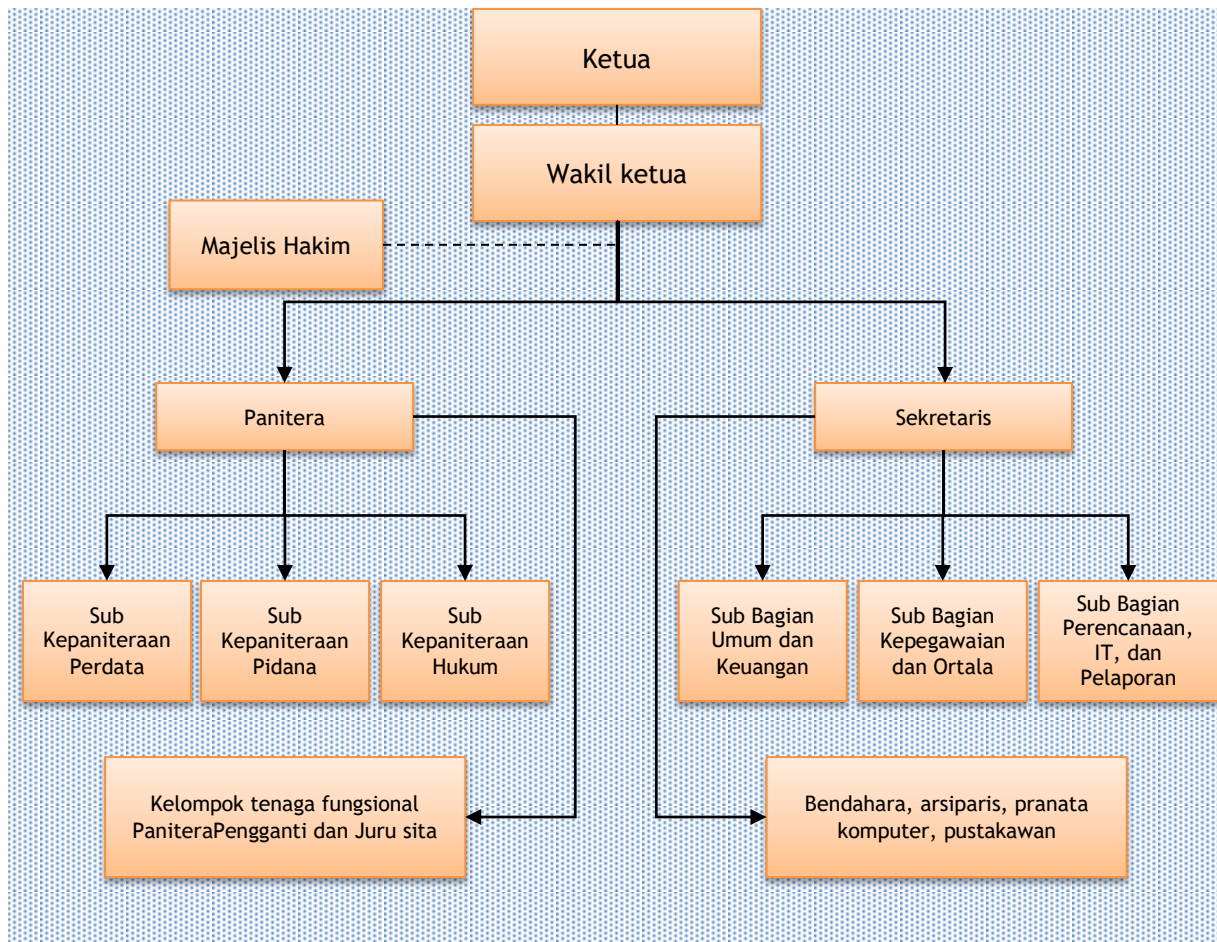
Ketua

Wakil ketua

Majelis Hakim

Panitera

Sekretaris

Sub Kepaniteraan Perdata

Sub Kepaniteraan Pidana

Sub Kepaniteraan Hukum

Sub Bagian Umum dan Keuangan

Sub Bagian Kepegawaian dan Ortala

Sub Bagian Perencanaan, IT, dan Pelaporan

Kelompok tenaga fungsional PaniteraPengganti dan Juru sita

Bendahara, arsiparis, pranata komputer, pustakawan